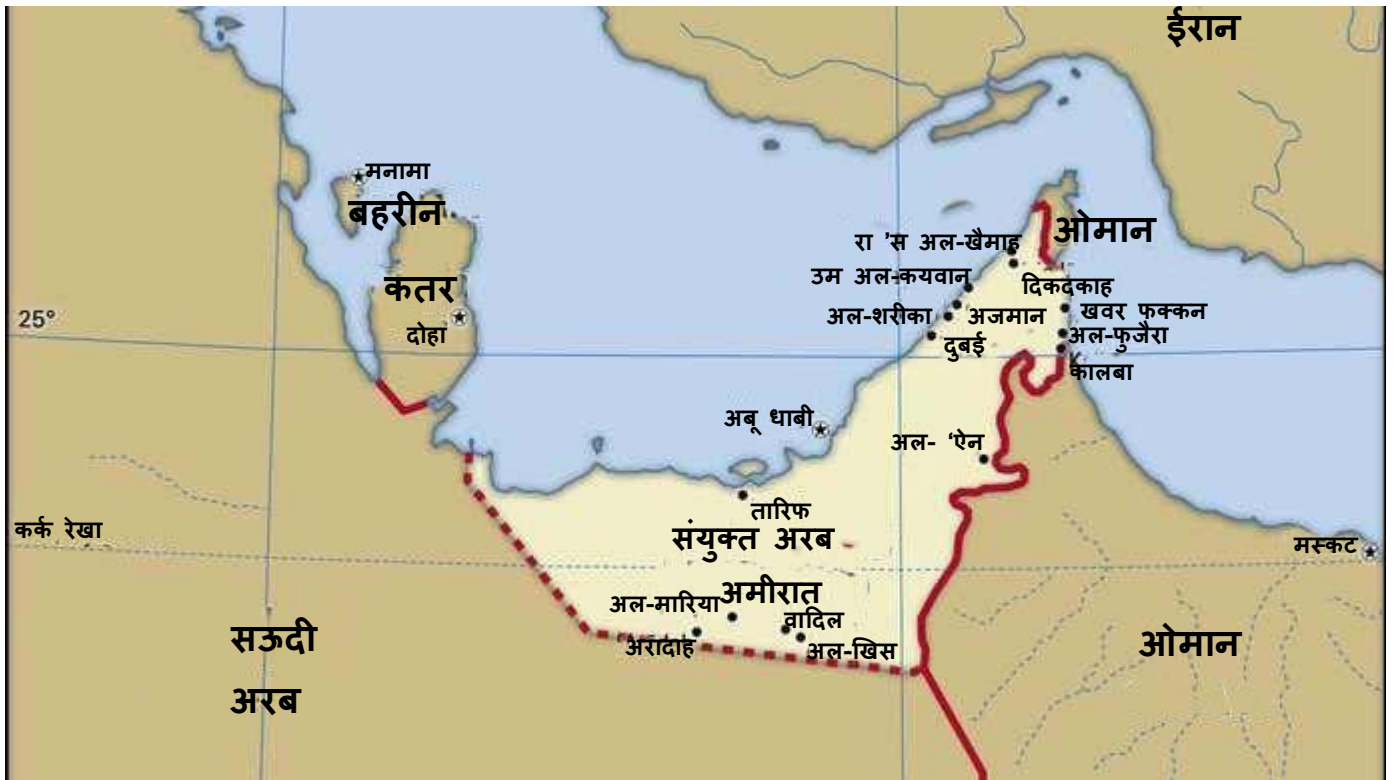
ईरान

मनामा
बहरीन

कतर
दोहा

25°

रा 'स अल-खैमाह
ओमान
उम अल-कयवान
दिकदकाह
अल-शरीका
अजमान
खवर फक्कन
दुबई
अल-फुजैरा
कालबा

अबू धाबी
अल- 'ऐन

तारिफ
संयुक्त अरब
अमीरात
अल-मारिया
वादिल
अरादाह
अल-खिस

कर्क रेखा
मस्कट

सऊदी
अरब

ओमान